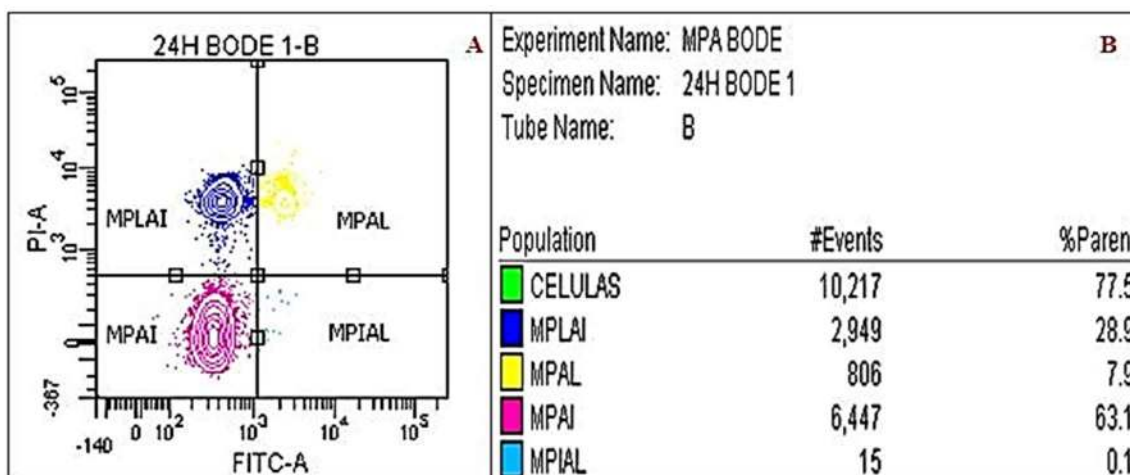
24H BODE 1-B

A

$10^5$
$10^4$
$10^3$
0
-387
PI-A

MPLAI
MPAL
MPAI
MPIAL

-140 0 $10^2$ $10^3$ $10^4$ $10^5$
FITC-A

Experiment Name: MPA BODE
Specimen Name: 24H BODE 1
Tube Name: B

B

| Population | #Events | %Paren |
|---|---|---|
| CELULAS | 10,217 | 77.5 |
| MPLAI | 2,949 | 28.9 |
| MPAL | 806 | 7.9 |
| MPAI | 6,447 | 63.1 |
| MPIAL | 15 | 0.1 |